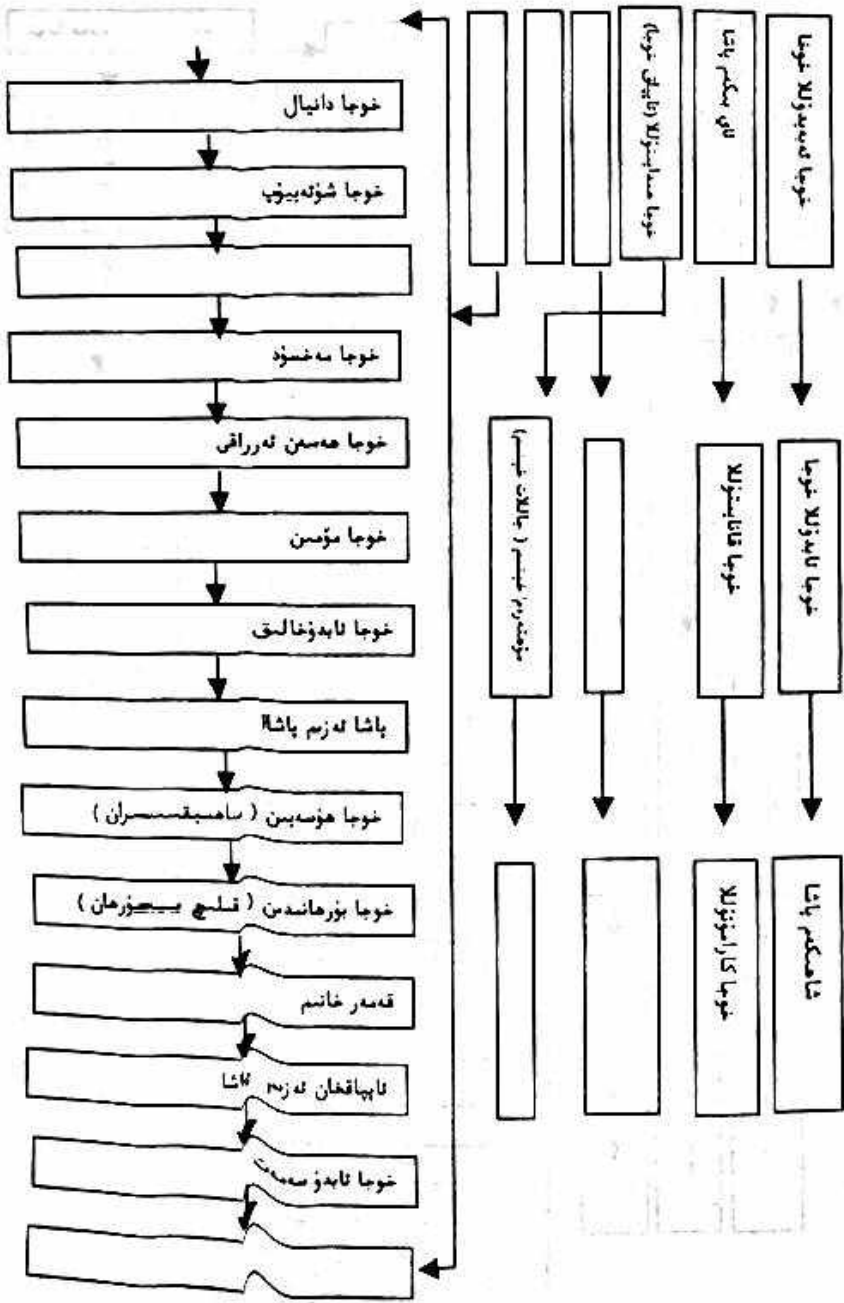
خوجا دانىيال

خوجا شۇئەيىۋپ

خوجا مەخسۇد

خوجا ھەسەن ئەرراقى

خوجا مۇمىن

خوجا ئابدۇخالىق

پاشا ئەزىم پاشا

خوجا ھۆسەيىن ( ساھىبقىسسىران )

خوجا بۇرھانىددىن ( قىلىچ بۇرھان )

قەمەر خانىم

ئاپپاقخان ئەزىم پاشا

خوجا ئابدۇ سەمەت

خوجا ئەمەدۇللا خوجا

لاي ئەكبر باتا

خوجا سەدىيىدۇللا (ئاتىيىق خوجا)

خوجا ئابدۇللا خوجا

خوجا قۇئاتبىدۇللا

بۇخەندەرلى ( جالالى ئەيىسى)

شامىكىر باتا

خوجا كارىمۇللا